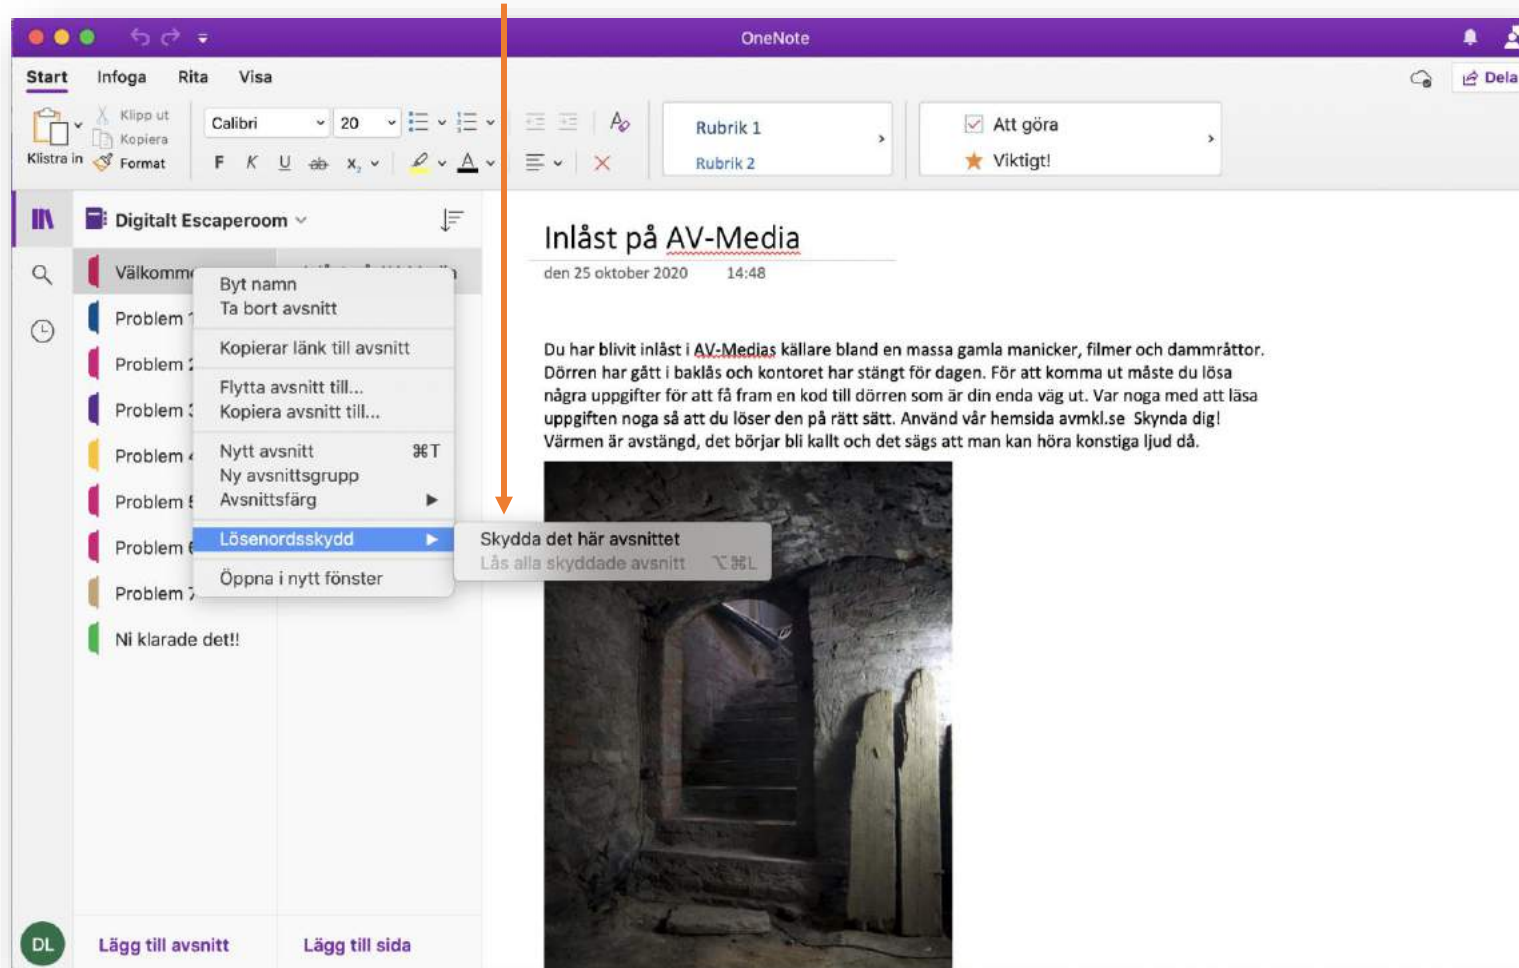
OneNote

Start Infoga Rita Visa

Dela

Klistra in Klipp ut Kopiera Format

Calibri 20

F K U ab $x_2$

Rubrik 1
Rubrik 2

Att göra
Viktigt!

Digitalt Escaperoom

Välkomm
Problem 1
Problem 2
Problem 3
Problem 4
Problem 5
Problem 6
Problem 7
Ni klarade det!!

Byt namn
Ta bort avsnitt
Kopierar länk till avsnitt
Flytta avsnitt till...
Kopiera avsnitt till...
Nytt avsnitt ⌘T
Ny avsnittsgrupp
Avsnittsfärg
Lösenordsskydd
Öppna i nytt fönster

Skydda det här avsnittet
Lås alla skyddade avsnitt ⌥⌘L

Inlåst på AV-Media
den 25 oktober 2020 14:48

Du har blivit inlåst i AV-Medias källare bland en massa gamla manicker, filmer och dammråttor. Dörren har gått i baklås och kontoret har stängt för dagen. För att komma ut måste du lösa några uppgifter för att få fram en kod till dörren som är din enda väg ut. Var noga med att läsa uppgiften noga så att du löser den på rätt sätt. Använd vår hemsida avmkl.se Skynda dig! Värmen är avstängd, det börjar bli kallt och det sägs att man kan höra konstiga ljud då.

DL
Lägg till avsnitt
Lägg till sida